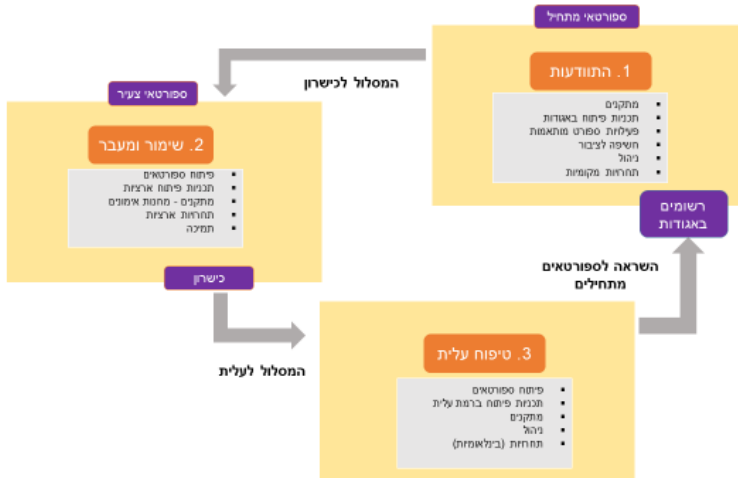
ספורטאי מתחיל

1. התוודעות

- מתקנים
- תכניות פיתוח באגודות
- פעילות ספורט מותאמות
- חשיפה לציבור
- ניהול
- תחרויות מקומיות

המסלול לכישרון

ספורטאי צעיר

2. שימור ומעבר

- פיתוח ספורטאים
- תכניות פיתוח ארציות
- מתקנים - מחנות אימונים
- תחרויות ארציות
- תמיכה

כישרון

רשומים באגודות

השראה לספורטאים מתחילים

המסלול לעלית

3. טיפוח עלית

- פיתוח ספורטאים
- תכניות פיתוח ברמת עלית
- מתקנים
- ניהול
- תחרויות (בינלאומיות)